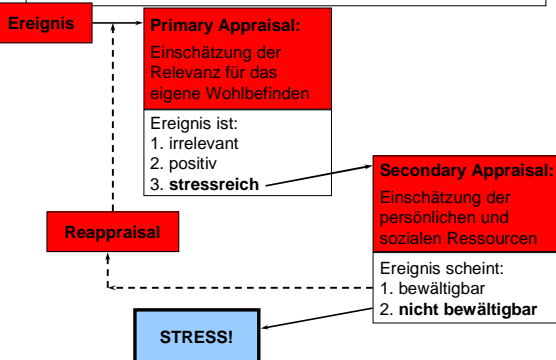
Ereignis

Primary Appraisal:
Einschätzung der Relevanz für das eigene Wohlbefinden

Ereignis ist:
1. irrelevant
2. positiv
3. **stressreich**

Secondary Appraisal:
Einschätzung der persönlichen und sozialen Ressourcen

Reappraisal

Ereignis scheint:
1. bewältigbar
2. **nicht bewältigbar**

STRESS!